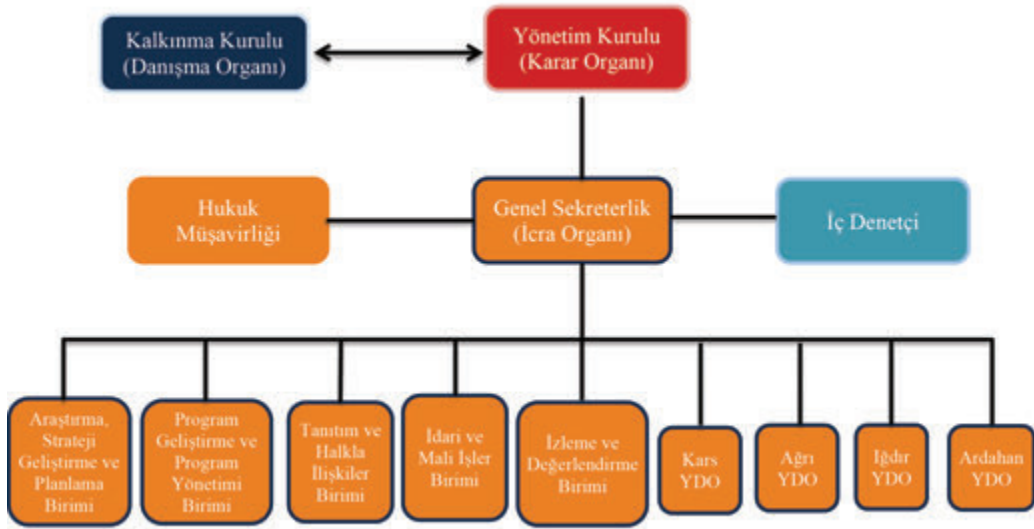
Kalkınma Kurulu
(Danışma Organı)

Yönetim Kurulu
(Karar Organı)

Hukuk
Müşavirliği

Genel Sekreterlik
(İcra Organı)

İç Denetçi

Araştırma, Strateji Geliştirme ve Planlama Birimi

Program Geliştirme ve Program Yönetimi Birimi

Tanıtım ve Halkla İlişkiler Birimi

İdari ve Mali İşler Birimi

İzleme ve Değerlendirme Birimi

Kars YDO

Ağrı YDO

Iğdır YDO

Ardahan YDO